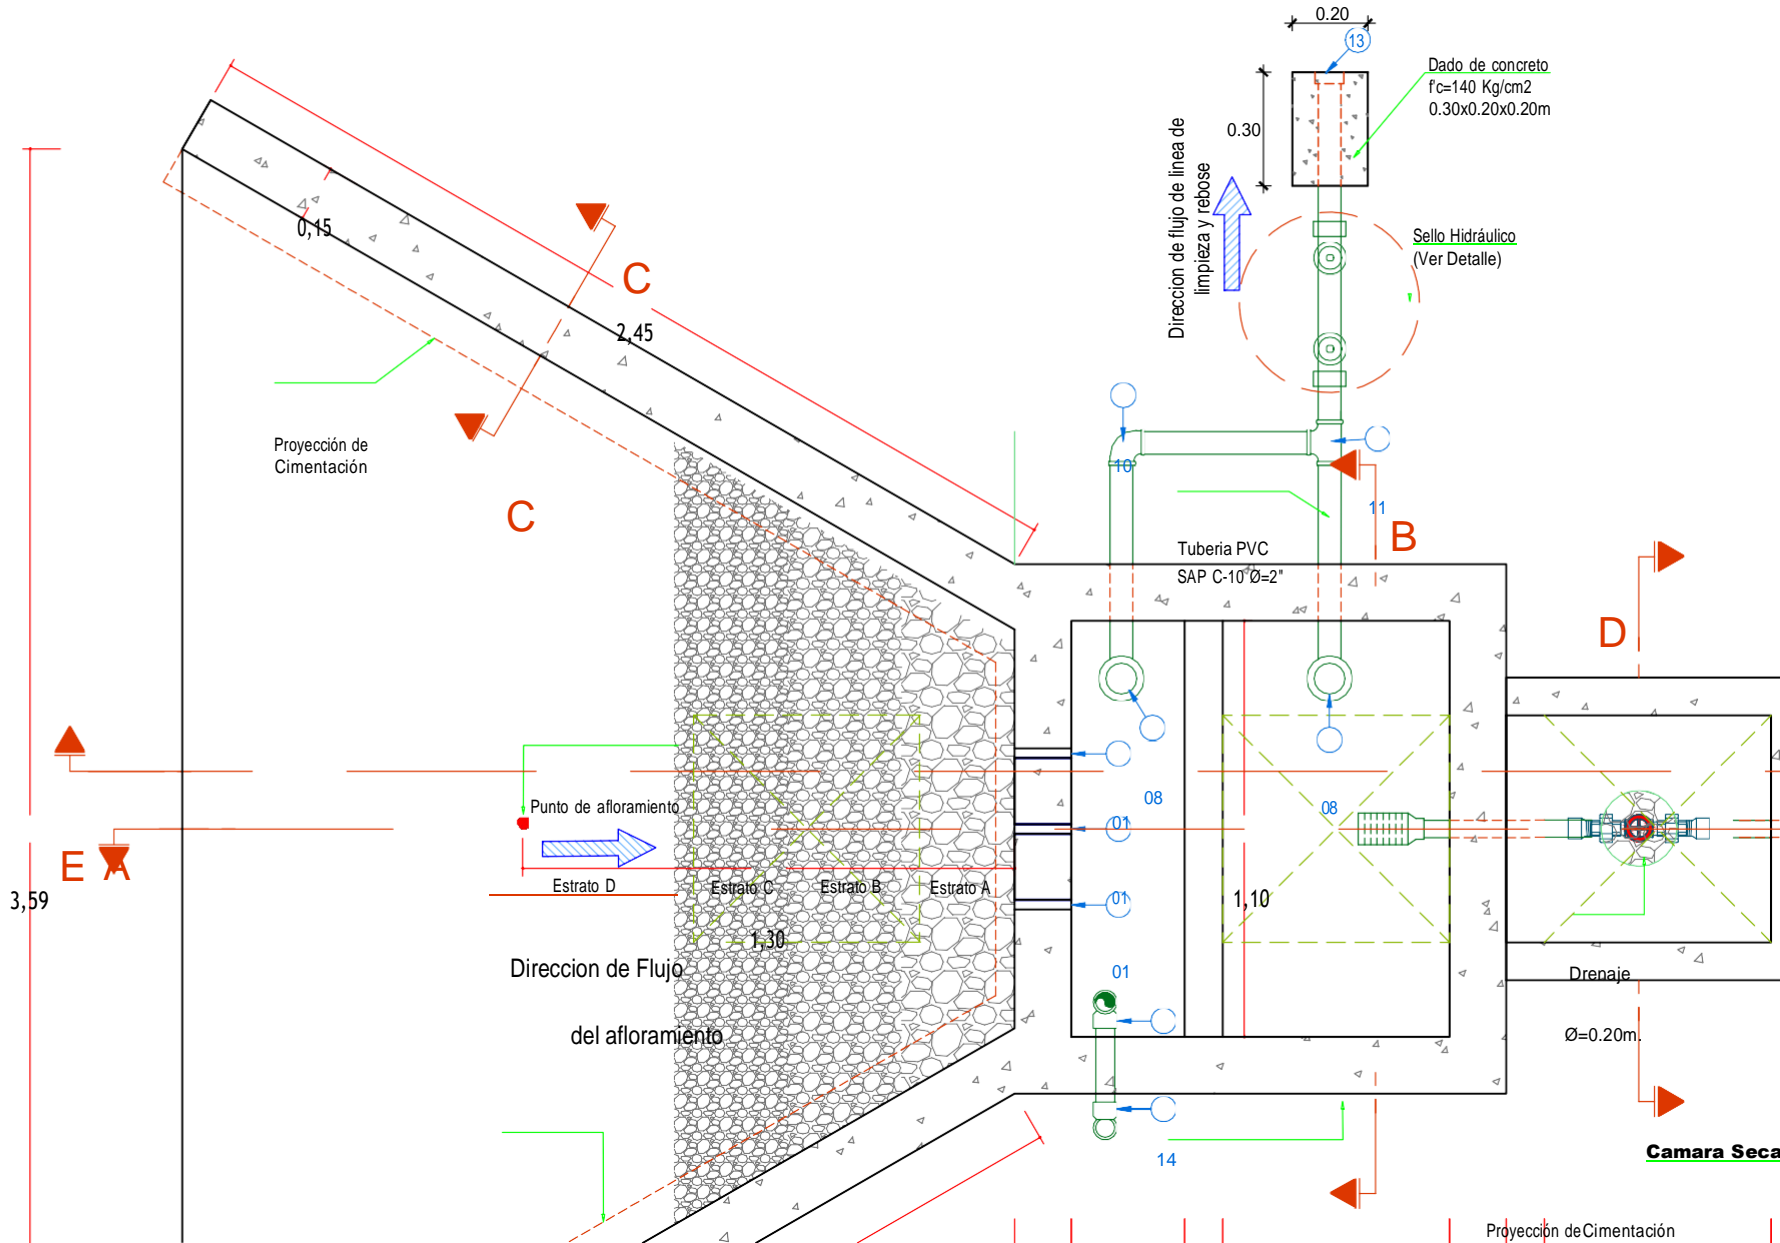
0.20

13

0.30

Dado de concreto
f'c=140 Kg/cm2
0.30x0.20x0.20m

Direccion de flujo de linea de limpieza y rebose

Sello Hidráulico
(Ver Detalle)

0,15

C

2,45

Proyección de
Cimentación

C

10

11

B

Tuberia PVC
SAP C-10 Ø=2"

D

08

08

01

01

Punto de afloramiento

E

Estrato D

Estrato C

Estrato B

Estrato A

3,59

1,10

1,30

Direccion de Flujo

del afloramiento

01

Drenaje

Ø=0.20m.

14

Camara Seca

Proyección de Cimentación